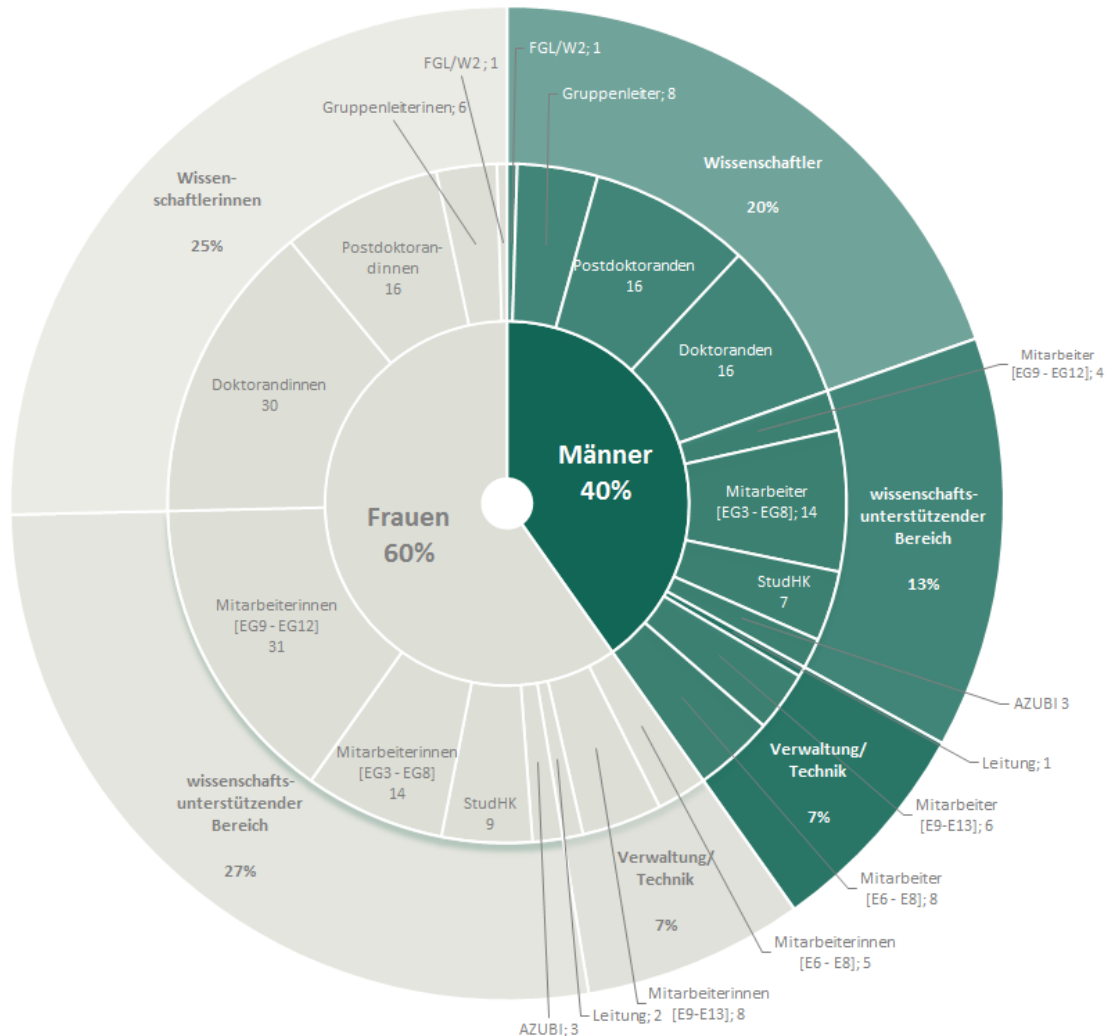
FGL/W2 ; 1
Gruppenleiterinen; 6
Wissenschaftlerinnen
25%
Postdoktorandinnen
16
Doktorandinnen
30
Frauen
60%
Mitarbeiterinnen
[EG9 - EG12]
31
Mitarbeiterinnen
[EG3 - EG8]
14
StudHK
9
wissenschaftsunterstützender
Bereich
27%
Verwaltung/
Technik
7%
AZUBI; 3
Leitung; 2
Mitarbeiterinnen
[E9-E13]; 8
Mitarbeiterinnen
[E6 - E8]; 5
FGL/W2; 1
Gruppenleiter; 8
Wissenschaftler
20%
Postdoktoranden
16
Doktoranden
16
Männer
40%
Mitarbeiter
[EG9 - EG12]; 4
Mitarbeiter
[EG3 - EG8]; 14
StudHK
7
wissenschaftsunterstützender
Bereich
13%
AZUBI 3
Leitung; 1
Verwaltung/
Technik
7%
Mitarbeiter
[E9-E13]; 6
Mitarbeiter
[E6 - E8]; 8